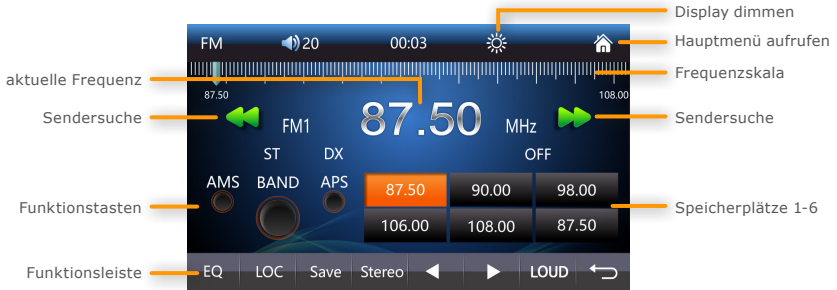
Display dimmen

FM 20 00:03

Hauptmenü aufrufen

aktuelle Frequenz

Frequenzskala

87.50 108.00

Sendersuche

FM1 87.50 MHz

Sendersuche

ST DX OFF

AMS BAND APS

Funktionstasten

| 87.50 | 90.00 | 98.00 |
|---|---|---|
| 106.00 | 108.00 | 87.50 |

Speicherplätze 1-6

Funktionsleiste

EQ LOC Save Stereo ◀ ▶ LOUD